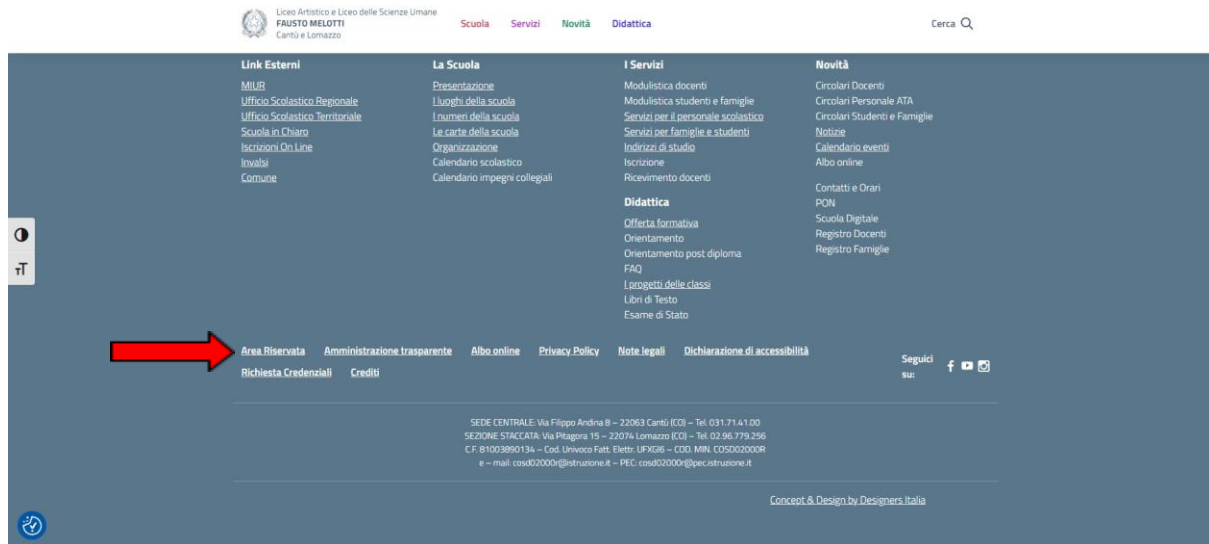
Liceo Artistico e Liceo delle Scienze Umane
FAUSTO MELOTTI
Cantù e Lomazzo

Scuola Servizi Novità Didattica

Cerca

Link Esterni
MIUR
Ufficio Scolastico Regionale
Ufficio Scolastico Territoriale
Scuola in Chiaro
Iscrizioni On Line
Invalsi
Comune

La Scuola
Presentazione
I luoghi della scuola
I numeri della scuola
Le carte della scuola
Organizzazione
Calendario scolastico
Calendario impegni collegiali

I Servizi
Modulistica docenti
Modulistica studenti e famiglie
Servizi per il personale scolastico
Servizi per famiglie e studenti
Indirizzi di studio
Iscrizione
Ricevimento docenti

Didattica
Offerta formativa
Orientamento
Orientamento post diploma
FAQ
I progetti delle classi
Libri di Testo
Esame di Stato

Novità
Circolari Docenti
Circolari Personale ATA
Circolari Studenti e Famiglie
Notizie
Calendario eventi
Albo online

Contatti e Orari
PON
Scuola Digitale
Registro Docenti
Registro Famiglie

Area Riservata Amministrazione trasparente Albo online Privacy Policy Note legali Dichiarazione di accessibilità
Richiesta Credenziali Crediti

Seguici su:

SEDE CENTRALE: Via Filippo Andina 8 – 22063 Cantù (CO) – Tel. 031.71.41.00
SEZIONE STACCATA: Via Pitagora 15 – 22074 Lomazzo (CO) – Tel. 02.96.779.256
C.F. 81003890134 – Cod. Univoco Fatt. Elettr. UFXGI6 – COD. MIN. COSD02000R
e – mail: cosd02000r@istruzione.it – PEC: cosd02000r@pec.istruzione.it

Concept & Design by Designers Italia